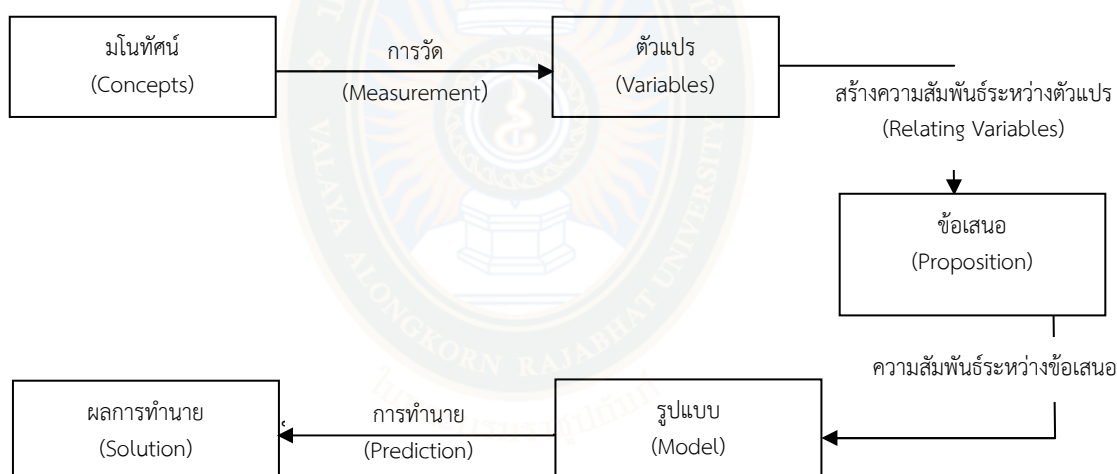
มโนทัศน์
(Concepts)

การวัด
(Measurement)

ตัวแปร
(Variables)

สร้างความสัมพันธ์ระหว่างตัวแปร
(Relating Variables)

ข้อเสนอ
(Proposition)

ความสัมพันธ์ระหว่างข้อเสนอ

รูปแบบ
(Model)

การทำนาย
(Prediction)

ผลการทำนาย
(Solution)

VALAYA ALONGKORN RAJABHAT UNIVERSITY